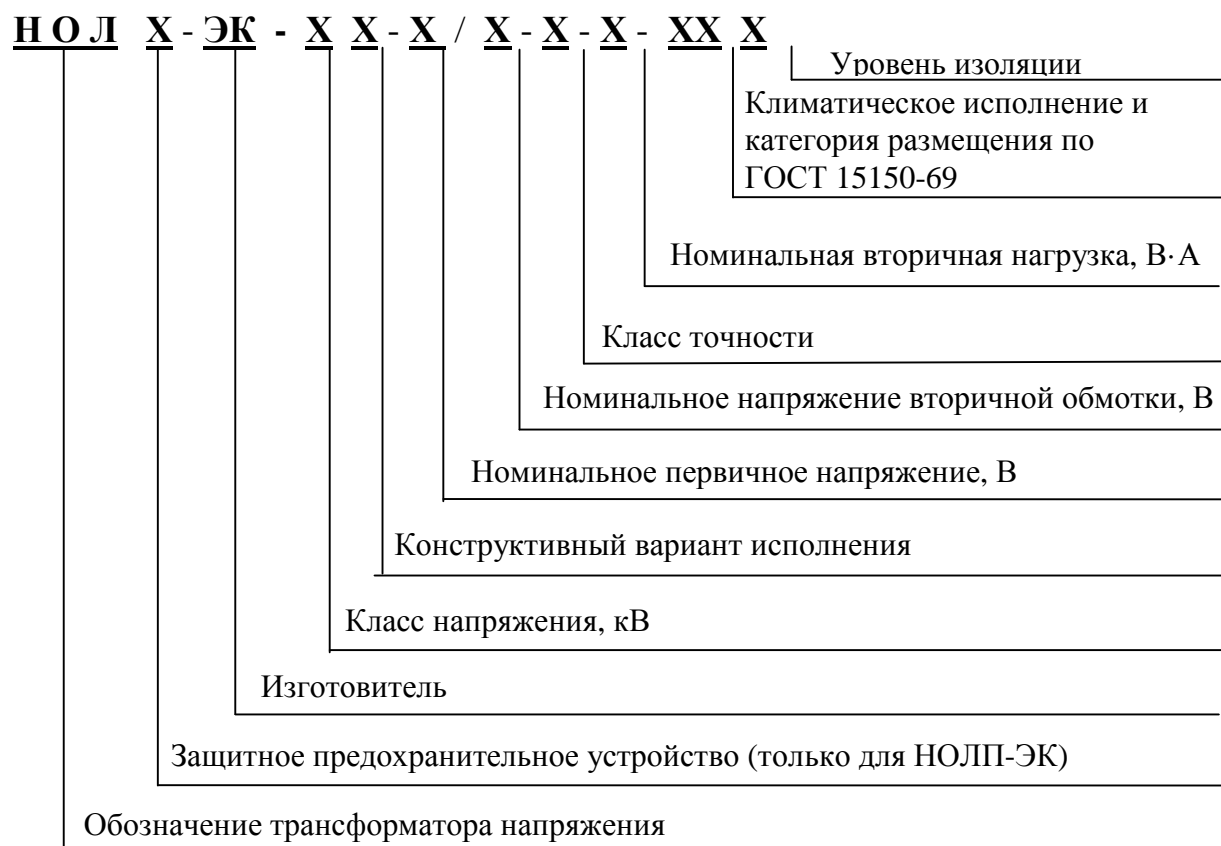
Н О Л Х - ЭК - Х Х - Х / Х - Х - Х - ХХ Х

Уровень изоляции

Климатическое исполнение и категория размещения по ГОСТ 15150-69

Номинальная вторичная нагрузка, В·А

Класс точности

Номинальное напряжение вторичной обмотки, В

Номинальное первичное напряжение, В

Конструктивный вариант исполнения

Класс напряжения, кВ

Изготовитель

Защитное предохранительное устройство (только для НОЛП-ЭК)

Обозначение трансформатора напряжения